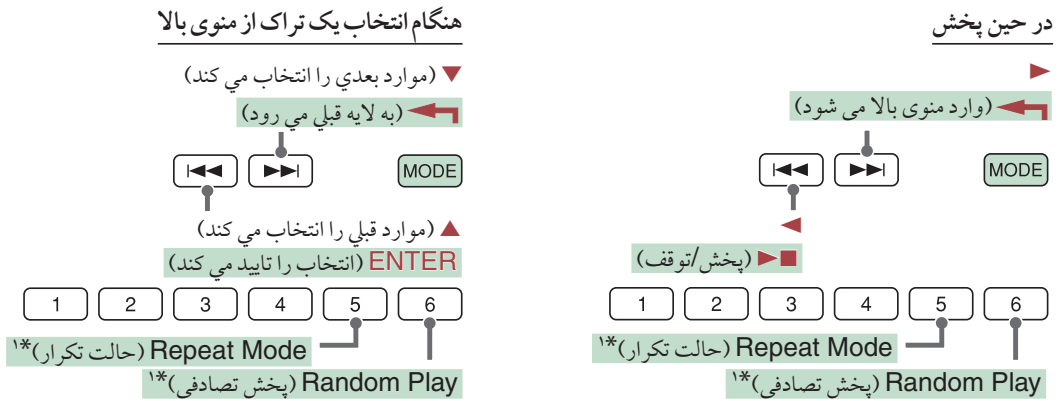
در حین پخش

(وارد منوی بالا می شود)

MODE

(پخش/توقف)

1 2 3 4 5 6

Repeat Mode (حالت تکرار)*۱

Random Play (پخش تصادفی)*۱

هنگام انتخاب یک تراک از منوی بالا

(موارد بعدي را انتخاب مي كند)

(به لايه قبلي مي رود)

MODE

(موارد قبلي را انتخاب مي كند)

ENTER (انتخاب را تاييد مي كند)

1 2 3 4 5 6

Repeat Mode (حالت تکرار)*۱

Random Play (پخش تصادفی)*۱